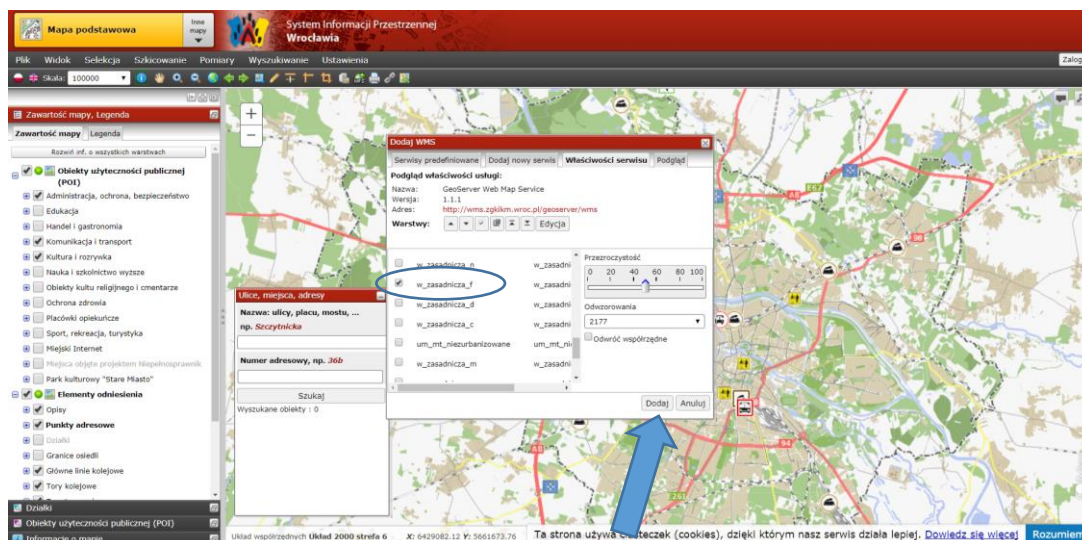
Mapa podstawowa
Inne mapy
System Informacji Przestrzennej
Wrocławia

Plik Widok Selekcja Szkicowanie Pomiary Wyszukiwanie Ustawienia
Zalog
Skala: 100000

Zawartość mapy, Legenda
Zawartość mapy Legenda
Rozwiń inf. o wszystkich warstwach
Obiekty użyteczności publicznej (POI)
Administracja, ochrona, bezpieczeństwo
Edukacja
Handel i gastronomia
Komunikacja i transport
Kultura i rozrywka
Nauka i szkolnictwo wyższe
Obiekty kultu religijnego i cmentarze
Ochrona zdrowia
Placówki opiekuńcze
Sport, rekreacja, turystyka
Miejski Internet
Miejsca objęte projektem Niepełnosprawnik
Park kulturowy "Stare Miasto"
Elementy odniesienia
Opisy
Punkty adresowe
Działki
Granice osiedli
Główne linie kolejowe
Tory kolejowe
Działki
Obiekty użyteczności publicznej (POI)
Informacje o mapie

Ulice, miejsca, adresy
Nazwa: ulicy, placu, mostu, ...
np. Szczytnicka
Numer adresowy, np. 36b
Szukaj
Wyszukane obiekty : 0

Dodaj WMS
Serwisy predefiniowane Dodaj nowy serwis Właściwości serwisu Podgląd
Podgląd właściwości usługi:
Nazwa: GeoServer Web Map Service
Wersja: 1.1.1
Adres: http://wms.zgkikm.wroc.pl/geoserver/wms
Warstwy:
Edycja
w_zasadnicza_n w_zasadni
w_zasadnicza_f w_zasadni
w_zasadnicza_d w_zasadni
w_zasadnicza_c w_zasadni
um_mt_niezurbanizowane um_mt_ni
w_zasadnicza_m w_zasadni
Przezroczystość
0 20 40 60 80 100
Odwzorowania
2177
Odwróć współrzędne
Dodaj Anuluj

E67
94

Układ współrzędnych Układ 2000 strefa 6 X: 6429082.12 Y: 5661673.76
Ta strona używa ciasteczek (cookies), dzięki którym nasz serwis działa lepiej. Dowiedz się więcej Rozumiem